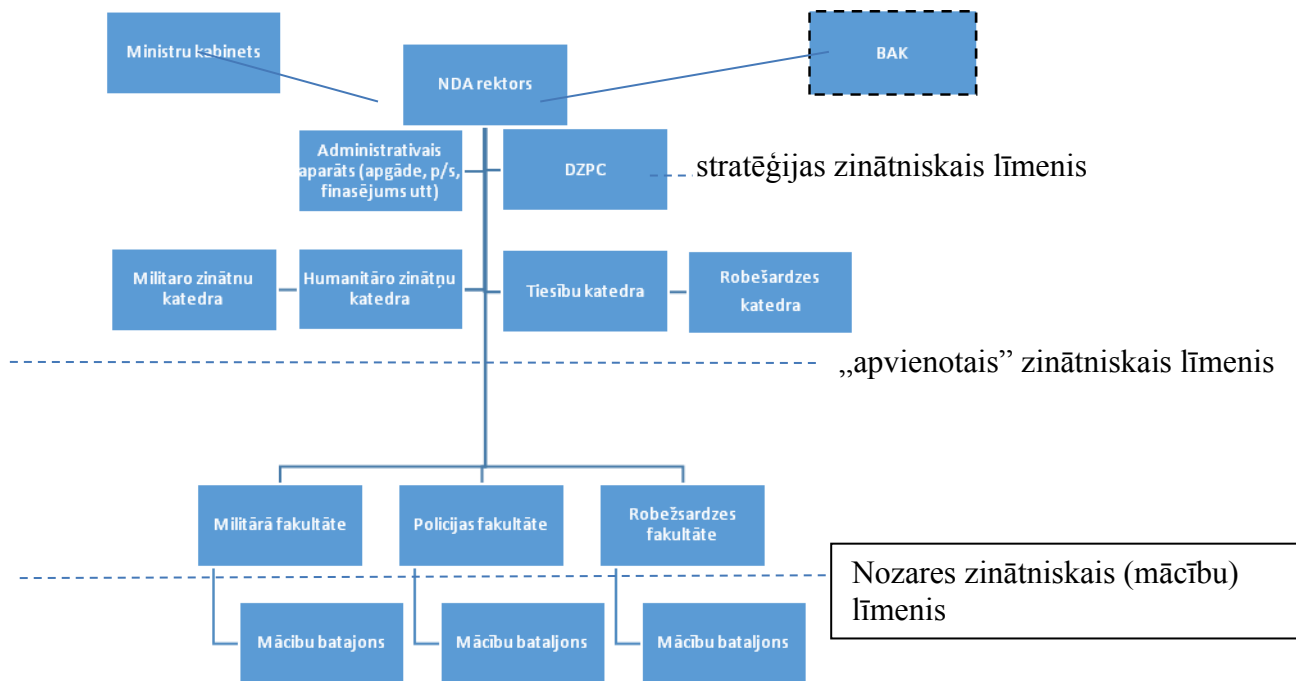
Ministru kabinets

NDA rektors

BAK

Administratīvais aparāts (apgāde, p/s, finasējums utt)

DZPC

stratēģijas zinātniskais līmenis

Militaro zinātnu katedra

Humanitāro zinātņu katedra

Tiesību katedra

Robešardzes katedra

„apvienotais" zinātniskais līmenis

Militārā fakultāte

Policijas fakultāte

Robežsardzes fakultāte

Nozares zinātniskais (mācību) līmenis

Mācību batajons

Mācību bataljons

Mācību bataljons